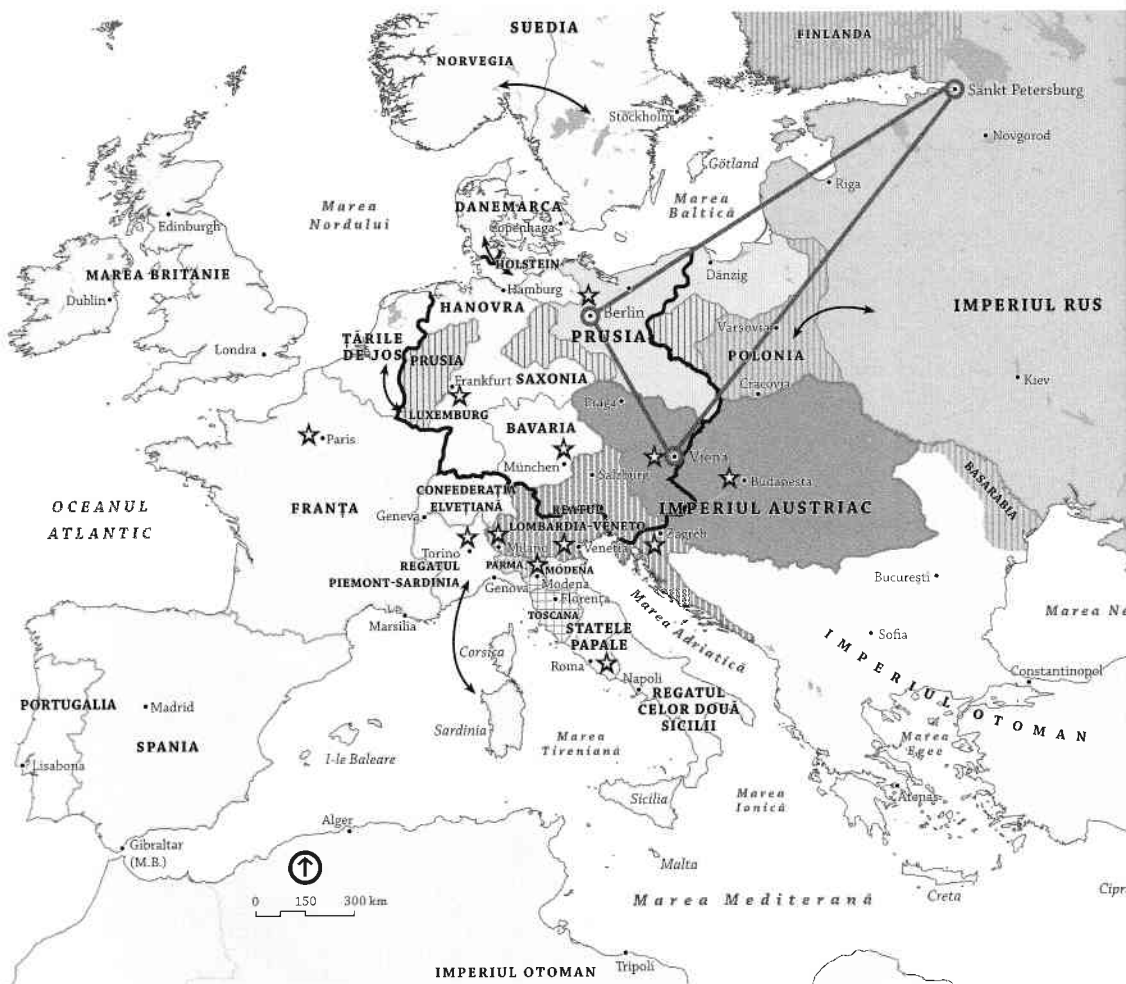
SUEDIA
FINLANDA
NORVEGIA
Sankt Petersburg
Stockholm
Novgorod
Götland
Riga
Marea Nordului
DANEMARCA
Marea Baltică
Edinburgh
Copenhaga
MAREA BRITANIE
HOLSTEIN
Danzig
Dublin
Hamburg
HANOVRA
Berlin
IMPERIUL RUS
PRUSIA
ȚĂRILE DE JOS
Varșovia
Londra
PRUSIA
POLONIA
Frankfurt
SAXONIA
Cracovia
Kiev
LUXEMBURG
Praga
BAVARIA
Paris
Viena
München
Salzburg
Budapesta
BASARABIA
CONFEDERAȚIA ELVEȚIANĂ
IMPERIUL AUSTRIAC
OCEANUL ATLANTIC
FRANȚA
Geneva
REGATUL LOMBARDIA-VENETO
Zagreb
Torino
Milano
Veneția
REGATUL PIEMONT-SARDINIA
PARMA
MODENA
București
Modena
Genova
Florența
TOSCANA
Marea Adriatică
Marea Ne
Marsilia
STATELE PAPALE
Sofia
Corsica
IMPERIUL OTOMAN
Constantinopol
Roma
Napoli
PORTUGALIA
Madrid
REGATUL CELOR DOUĂ SICILII
SPANIA
Sardinia
Marea Tireniană
Marea Egee
Lisabona
I-le Baleare
Marea Ionică
Sicilia
Atena
Alger
Gibraltar (M.B.)
Malta
0 150 300 km
Marea Mediterană
Creta
Cipr
IMPERIUL OTOMAN
Tripoli